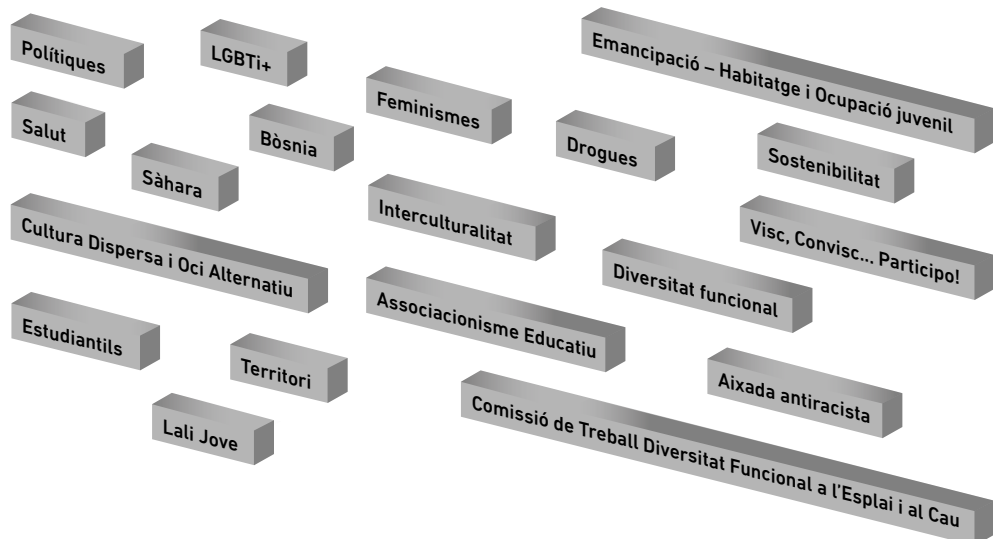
Polítiques

LGBTi+

Emancipació – Habitatge i Ocupació juvenil

Feminismes

Salut

Bòsnia

Drogues

Sostenibilitat

Sàhara

Interculturalitat

Cultura Dispersa i Oci Alternatiu

Visc, Convisc... Participo!

Diversitat funcional

Estudiantils

Associacionisme Educatiu

Territori

Aixada antiracista

Lali Jove

Comissió de Treball Diversitat Funcional a l'Esplai i al Cau